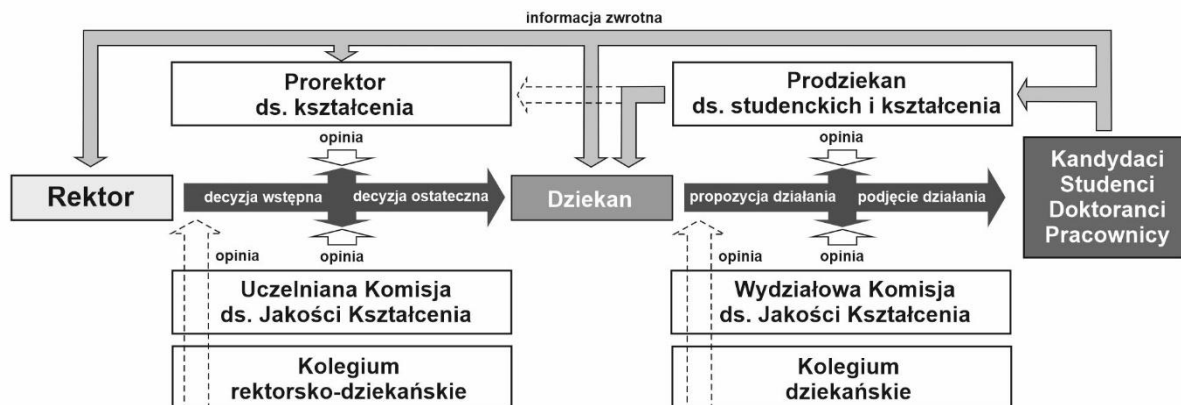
informacja zwrotna

Prorektor ds. kształcenia

Prodziekan ds. studenckich i kształcenia

opinia

opinia

Rektor

decyzja wstępna

decyzja ostateczna

Dziekan

propozycja działania

podjęcie działania

Kandydaci
Studenci
Doktoranci
Pracownicy

opinia

opinia

opinia

opinia

Uczelniana Komisja ds. Jakości Kształcenia

Wydziałowa Komisja ds. Jakości Kształcenia

Kolegium rektorsko-dziekańskie

Kolegium dziekańskie